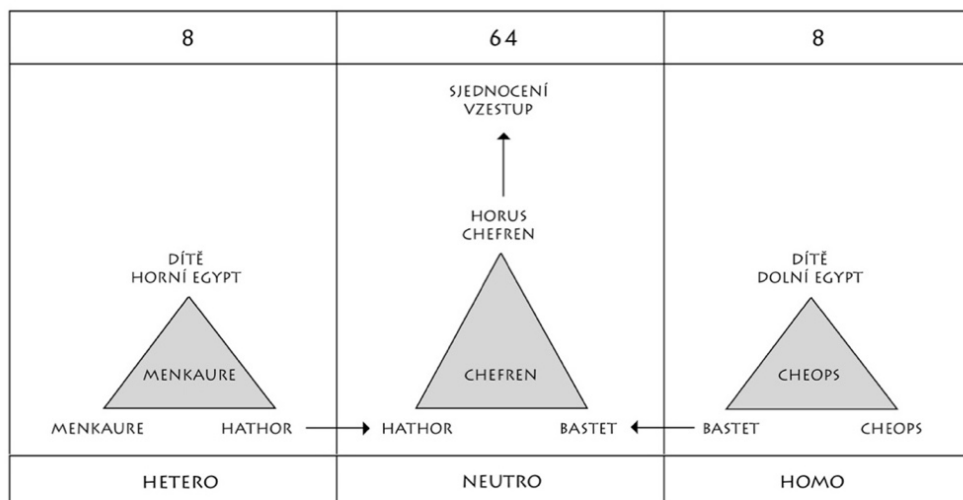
| 8 | 64 | 8 |
|---|---|---|
| DÍTĚ HORNÍ EGYPT<br>MENKAURE<br>MENKAURE HATHOR | SJEDNOCENÍ VZESTUP<br>HORUS CHEFREN<br>CHEFREN<br>HATHOR BASTET | DÍTĚ DOLNÍ EGYPT<br>CHEOPS<br>BASTET CHEOPS |
| HETERO | NEUTRO | HOMO |